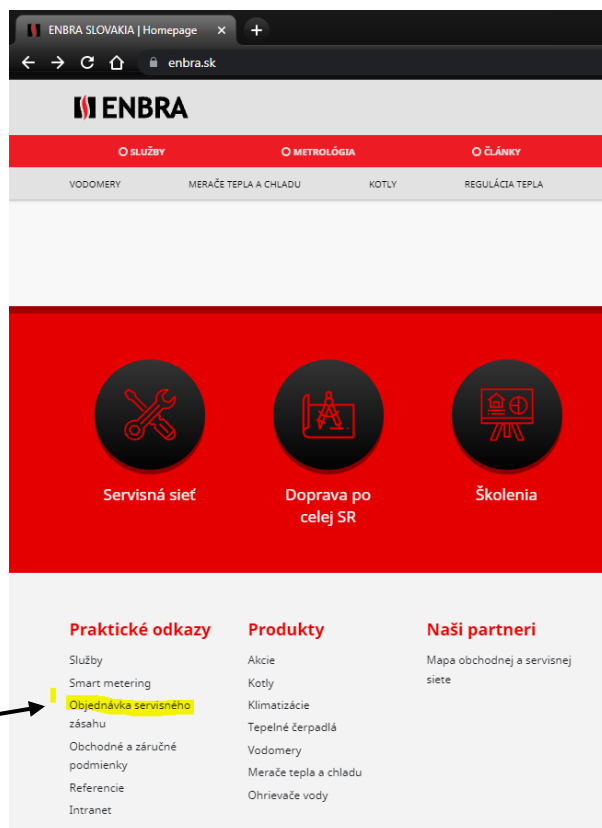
ENBRA SLOVAKIA | Homepage

enbra.sk

ENBRA

SLUŽBY
METROLÓGIA
ČLÁNKY

VODOMERY
MERAČE TEPLA A CHLADU
KOTLY
REGULÁCIA TEPLA

Servisná sieť

Doprava po celej SR

Školenia

Praktické odkazy

Služby
Smart metering
Objednávka servisného zásahu
Obchodné a záručné podmienky
Referencie
Intranet

Produkty

Akcie
Kotly
Klimatizácie
Tepelné čerpadlá
Vodomery
Merače tepla a chladu
Ohrievače vody

Naši partneri

Mapa obchodnej a servisnej siete